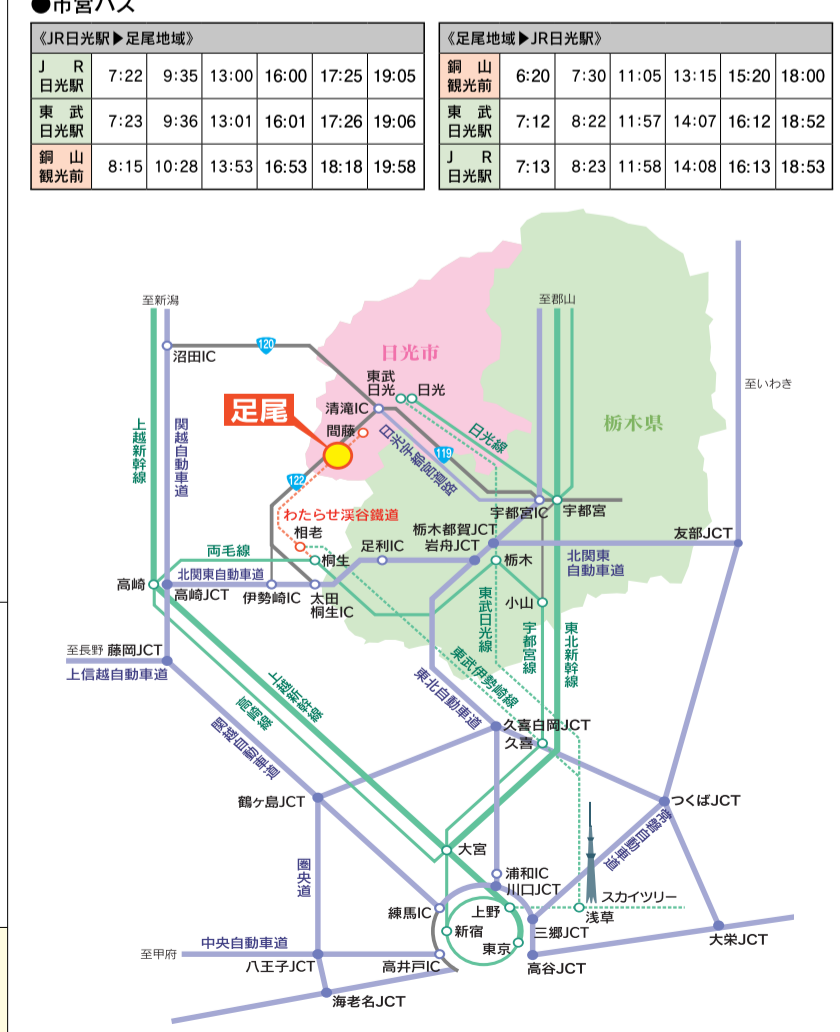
●市営バス

《JR日光駅▶足尾地域》

| JR日光駅 | 7:22 | 9:35 | 13:00 | 16:00 | 17:25 | 19:05 |
|---|---|---|---|---|---|---|
| 東武日光駅 | 7:23 | 9:36 | 13:01 | 16:01 | 17:26 | 19:06 |
| 銅山観光前 | 8:15 | 10:28 | 13:53 | 16:53 | 18:18 | 19:58 |

《足尾地域▶JR日光駅》

| 銅山観光前 | 6:20 | 7:30 | 11:05 | 13:15 | 15:20 | 18:00 |
|---|---|---|---|---|---|---|
| 東武日光駅 | 7:12 | 8:22 | 11:57 | 14:07 | 16:12 | 18:52 |
| JR日光駅 | 7:13 | 8:23 | 11:58 | 14:08 | 16:13 | 18:53 |

至新潟
沼田IC
120
日光市
東武日光
日光
至郡山
至いわき
足尾
清滝IC
間藤
日光宇都宮道路
119
日光線
栃木県
122
わたらせ渓谷鐵道
宇都宮IC
宇都宮
相老
栃木都賀JCT
岩舟JCT
友部JCT
上越新幹線
関越自動車道
両毛線
桐生
足利IC
栃木
北関東自動車道
高崎
北関東自動車道
高崎JCT
伊勢崎IC
太田桐生IC
小山
東武日光線
宇都宮線
東北新幹線
至長野
藤岡JCT
上信越自動車道
東武伊勢崎線
東北自動車道
上越新幹線
高崎線
関越自動車道
久喜白岡JCT
久喜
鶴ヶ島JCT
つくばJCT
常磐自動車道
圏央道
大宮
浦和IC
川口JCT
スカイツリー
練馬IC
上野
浅草
新宿
三郷JCT
東京
大栄JCT
至甲府
中央自動車道
八王子JCT
高井戸IC
高谷JCT
海老名JCT